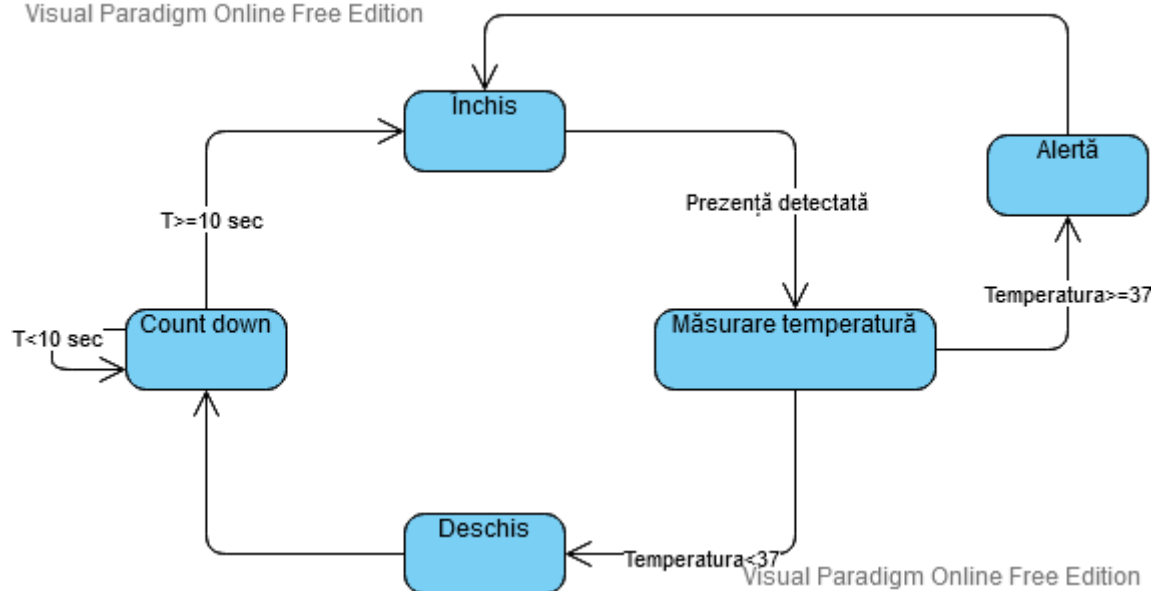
Visual Paradigm Online Free Edition

Închis

Alertă

T>=10 sec

Prezență detectată

Temperatura>=37

T<10 sec

Count down

Măsurare temperatură

Deschis

Temperatura<37

Visual Paradigm Online Free Edition